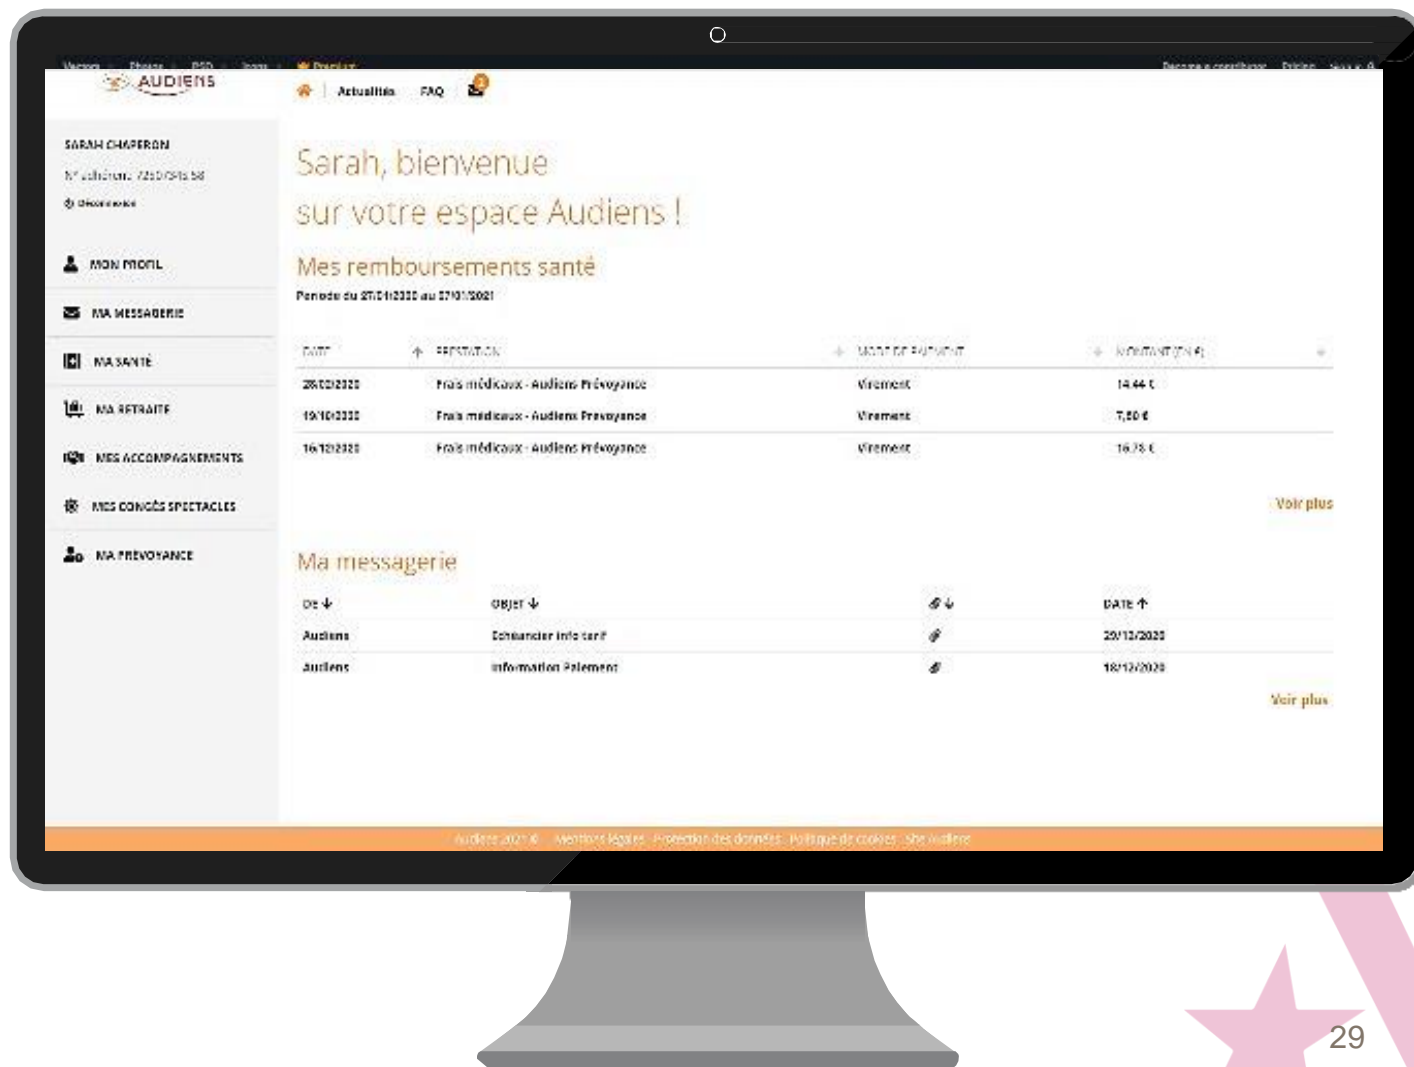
AUDIENS

Actualités FAQ

SARAH CHAPERON
N° adhérent: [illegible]
Déconnexion

MON PROFIL
MA MESSAGERIE
MA SANTÉ
MA RETRAITE
MES ACCOMPAGNEMENTS
MES CONGÉS SPECTACLES
MA PRÉVOYANCE

Sarah, bienvenue
sur votre espace Audiens !

Mes remboursements santé

Période du 27/01/2020 au 27/01/2021

| DATE | PRESTATION | MODE DE PAIEMENT | MONTANT (EN €) |
|---|---|---|---|
| 28/02/2020 | Frais médicaux - Audiens Prévoyance | Virement | 14,44 € |
| 19/10/2020 | Frais médicaux - Audiens Prévoyance | Virement | 7,80 € |
| 16/12/2020 | Frais médicaux - Audiens Prévoyance | Virement | 16,78 € |

Voir plus

Ma messagerie

| DE | OBJET | | DATE |
|---|---|---|---|
| Audiens | Échéancier info tarif | | 29/12/2020 |
| Audiens | Information Paiement | | 18/12/2020 |

Voir plus

Audiens 2021 © Mentions légales Protection des données Politique de cookies Site Audiens

29